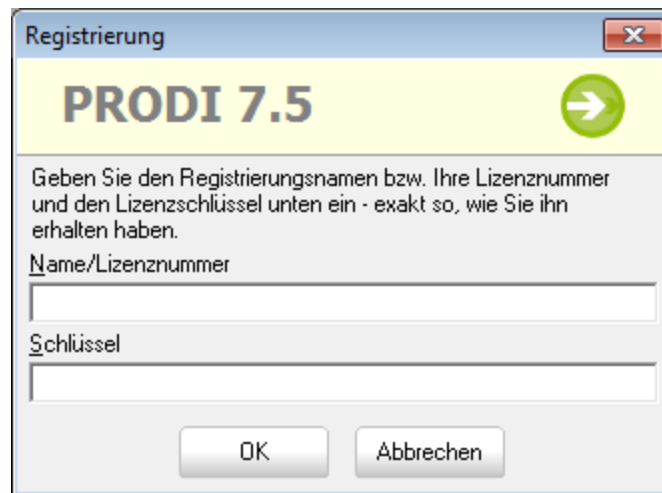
Registrierung

PRODI 7.5

Geben Sie den Registrierungsnamen bzw. Ihre Lizenznummer und den Lizenzschlüssel unten ein - exakt so, wie Sie ihn erhalten haben.

Name/Lizenznummer

Schlüssel

OK

Abbrechen